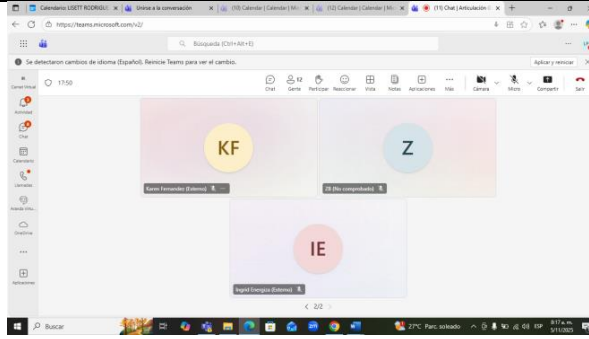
Calendario LISETT RODRIGU | Unirse a la conversación | (10) Calendar | Calendar | Mic | (12) Calendar | Calendar | Mic | (11) Chat | Articulación | +

https://teams.microsoft.com/v2/

Búsqueda (Ctrl+Alt+E)

Se detectaron cambios de idioma (Español). Reinicie Teams para ver el cambio.

Aplicar y reiniciar

17:50

Chat | Gente 12 | Participar | Reaccionar | Vista | Notas | Aplicaciones | Más | Cámara | Micro | Compartir | Salir

Canal Virtual | Actividad | Chat | Calendario | Llamadas | Asesgi Virtu... | OneDrive | ... | Aplicaciones

KF

Karen Fernandez (Externo)

Z

28 (No comprobado)

IE

Ingrid Enengica (Externo)

< 2/2 >

Buscar

27°C Parc. soleado

ESP

9:17 a.m.
5/11/2025